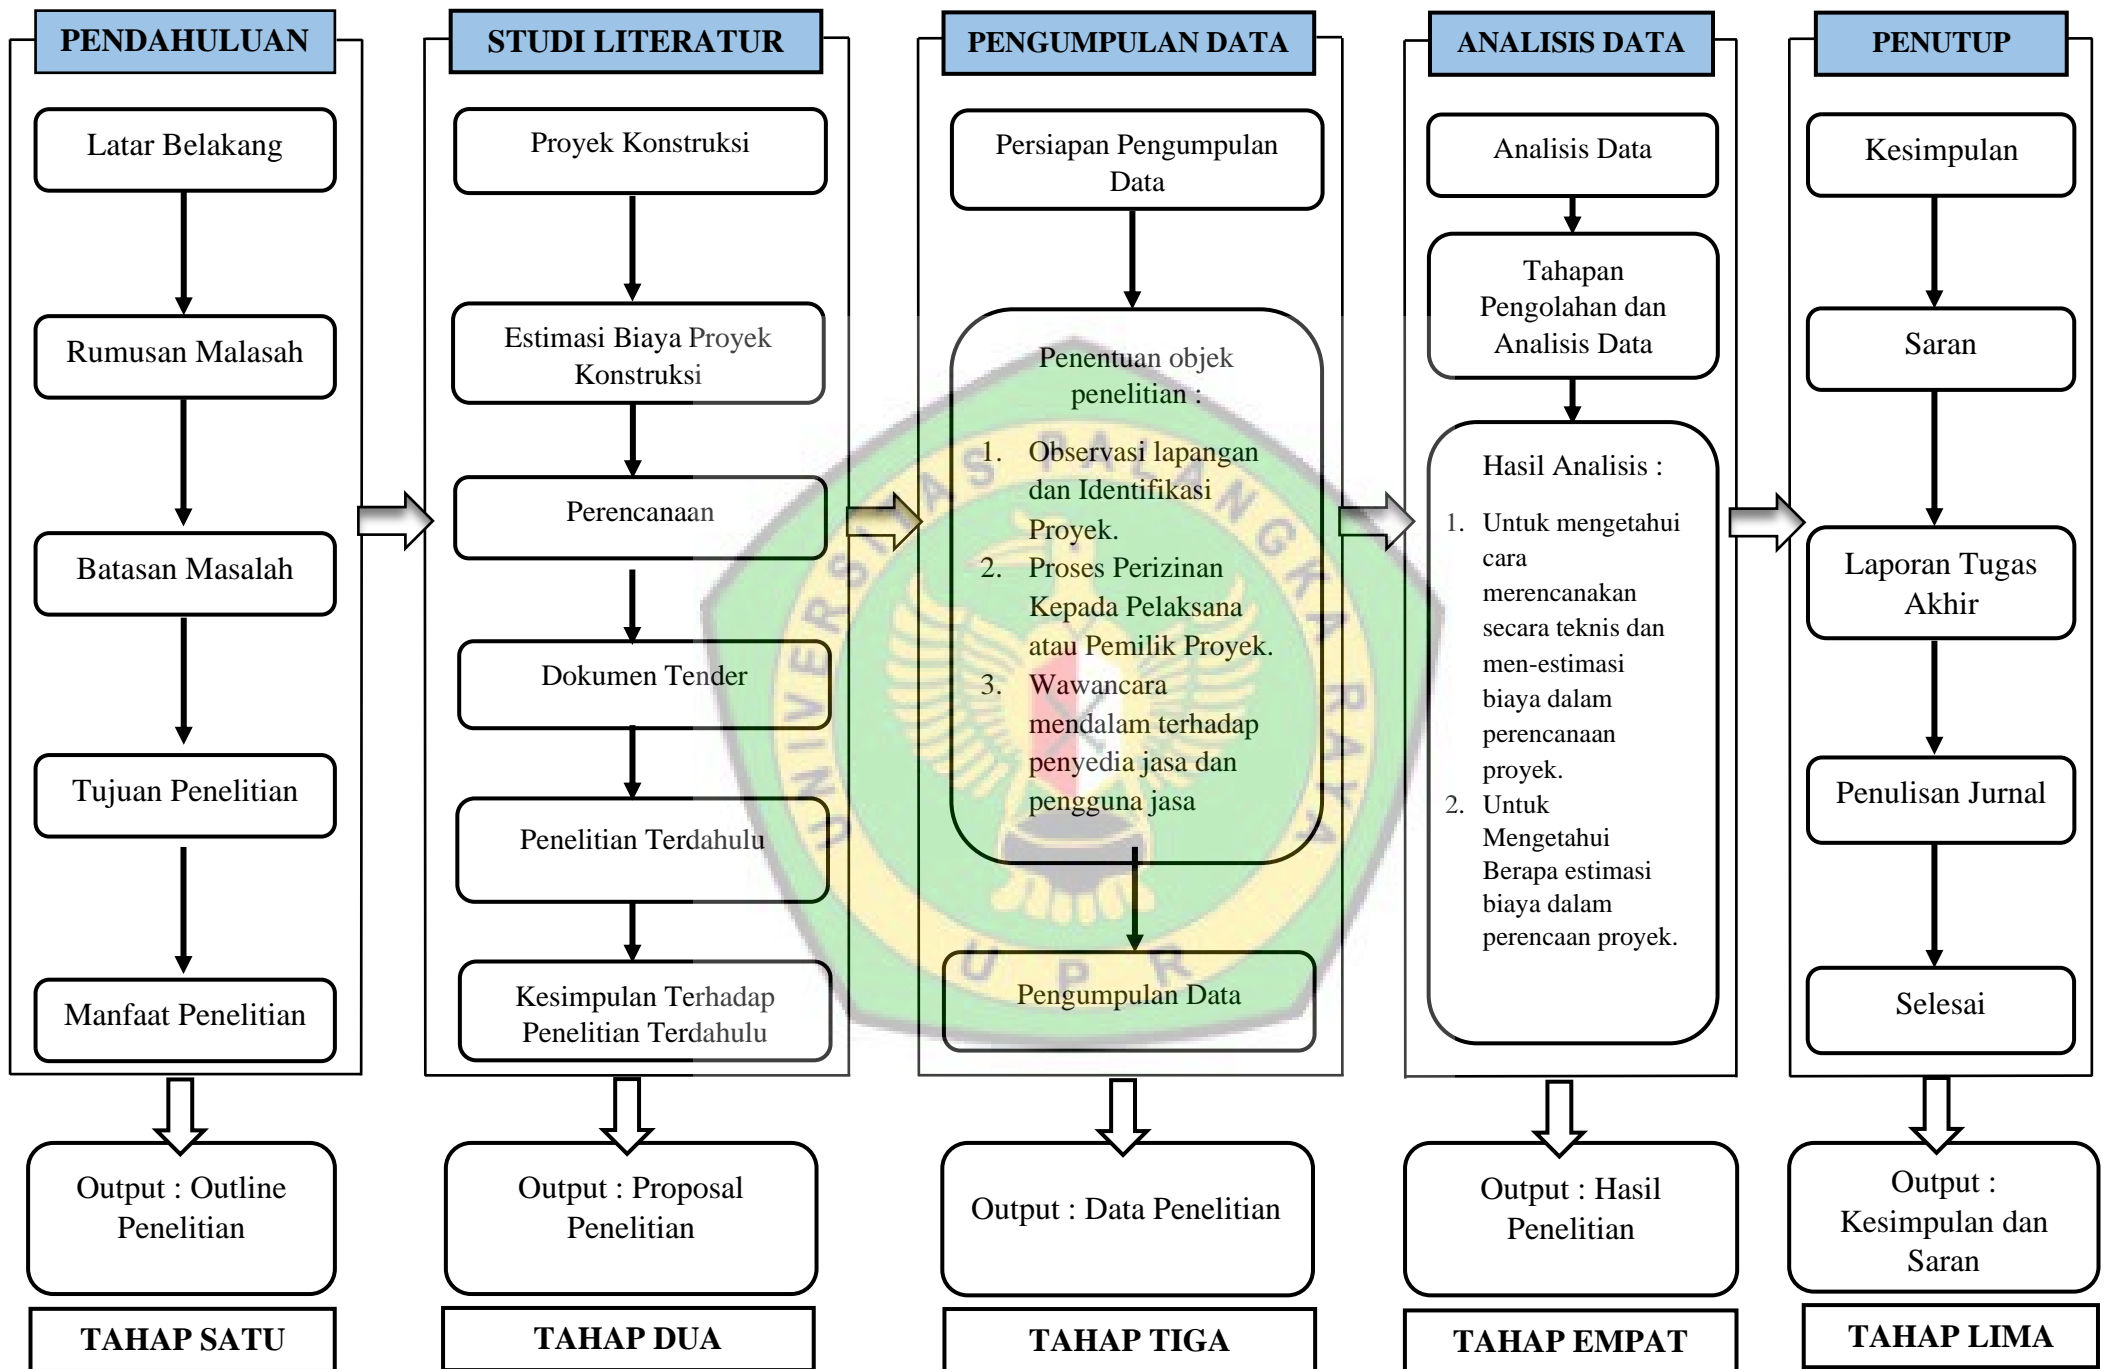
PENDAHULUAN

Latar Belakang

Rumusan Malasah

Batasan Masalah

Tujuan Penelitian

Manfaat Penelitian

Output : Outline Penelitian

TAHAP SATU

STUDI LITERATUR

Proyek Konstruksi

Estimasi Biaya Proyek Konstruksi

Perencanaan

Dokumen Tender

Penelitian Terdahulu

Kesimpulan Terhadap Penelitian Terdahulu

Output : Proposal Penelitian

TAHAP DUA

PENGUMPULAN DATA

Persiapan Pengumpulan Data

Penentuan objek penelitian :

1. Observasi lapangan dan Identifikasi Proyek.
2. Proses Perizinan Kepada Pelaksana atau Pemilik Proyek.
3. Wawancara mendalam terhadap penyedia jasa dan pengguna jasa

Pengumpulan Data

Output : Data Penelitian

TAHAP TIGA

ANALISIS DATA

Analisis Data

Tahapan Pengolahan dan Analisis Data

Hasil Analisis :

1. Untuk mengetahui cara merencanakan secara teknis dan men-estimasi biaya dalam perencanaan proyek.
2. Untuk Mengetahui Berapa estimasi biaya dalam perencaan proyek.

Output : Hasil Penelitian

TAHAP EMPAT

PENUTUP

Kesimpulan

Saran

Laporan Tugas Akhir

Penulisan Jurnal

Selesai

Output : Kesimpulan dan Saran

TAHAP LIMA